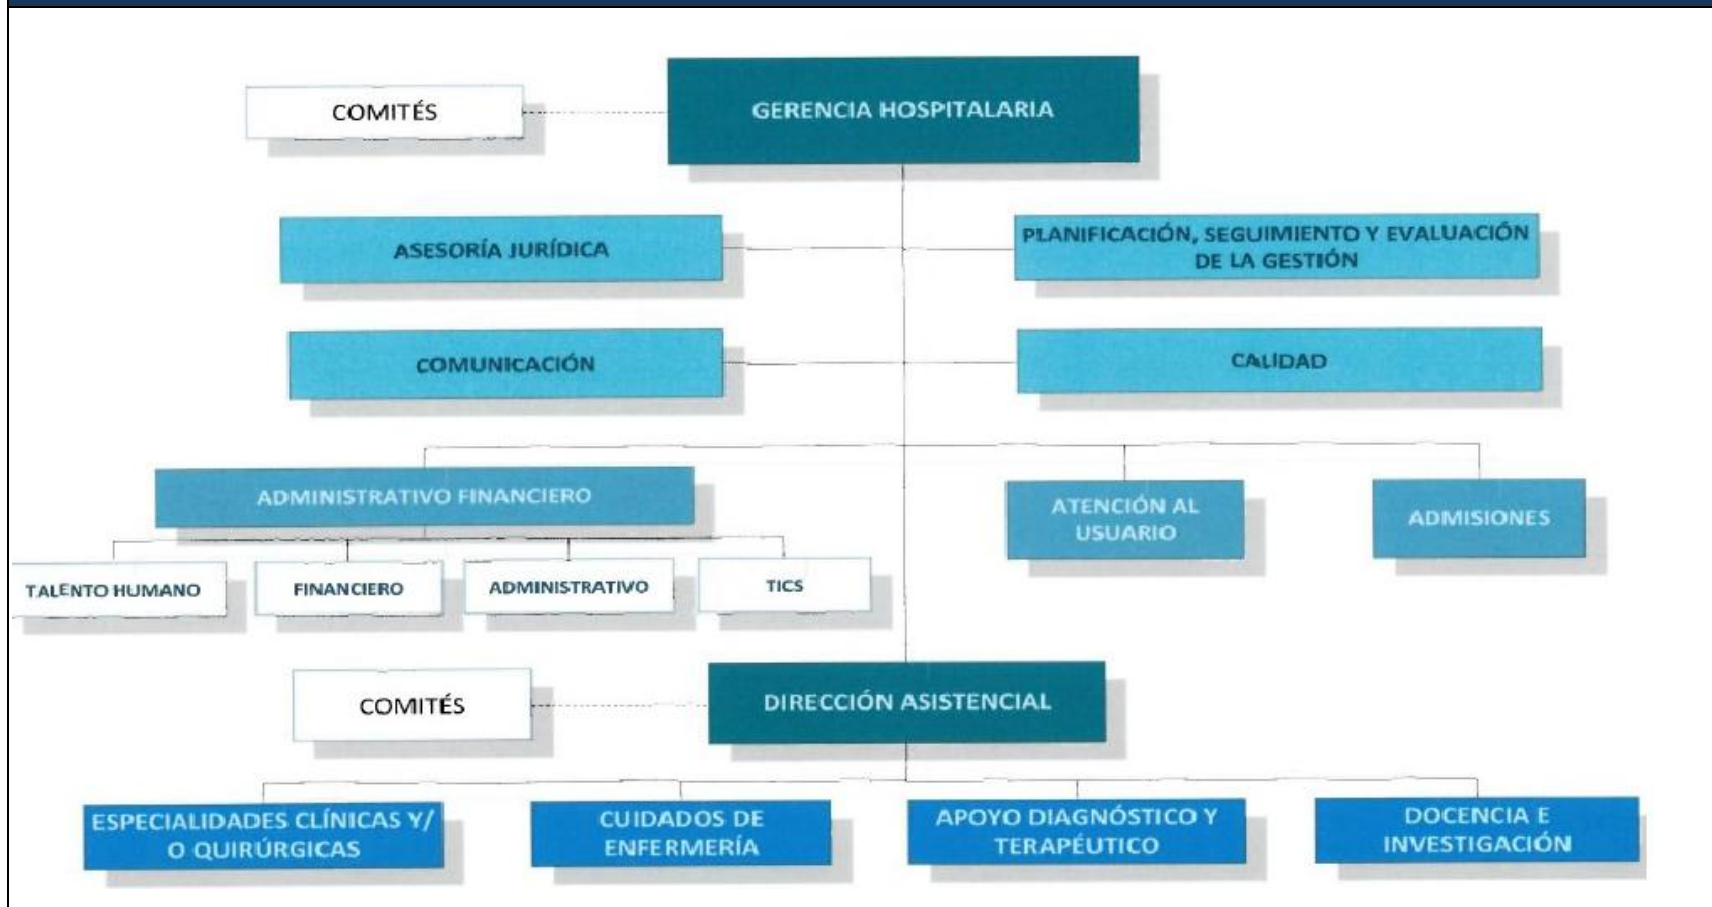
COMITÉS

GERENCIA HOSPITALARIA

ASESORÍA JURÍDICA

PLANIFICACIÓN, SEGUIMIENTO Y EVALUACIÓN DE LA GESTIÓN

COMUNICACIÓN

CALIDAD

ADMINISTRATIVO FINANCIERO

ATENCIÓN AL USUARIO

ADMISIONES

TALENTO HUMANO

FINANCIERO

ADMINISTRATIVO

TICS

COMITÉS

DIRECCIÓN ASISTENCIAL

ESPECIALIDADES CLÍNICAS Y/ O QUIRÚRGICAS

CUIDADOS DE ENFERMERÍA

APOYO DIAGNÓSTICO Y TERAPÉUTICO

DOCENCIA E INVESTIGACIÓN